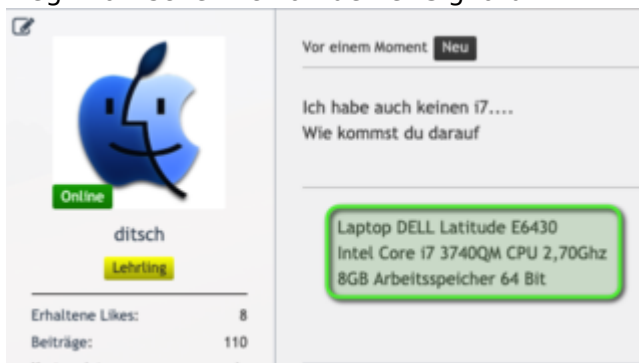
Online

ditsch

Lehrling

Erhaltene Likes: 8
Beiträge: 110

Vor einem Moment Neu

Ich habe auch keinen i7....
Wie kommst du darauf

Laptop DELL Latitude E6430
Intel Core i7 3740QM CPU 2,70Ghz
8GB Arbeitsspeicher 64 Bit